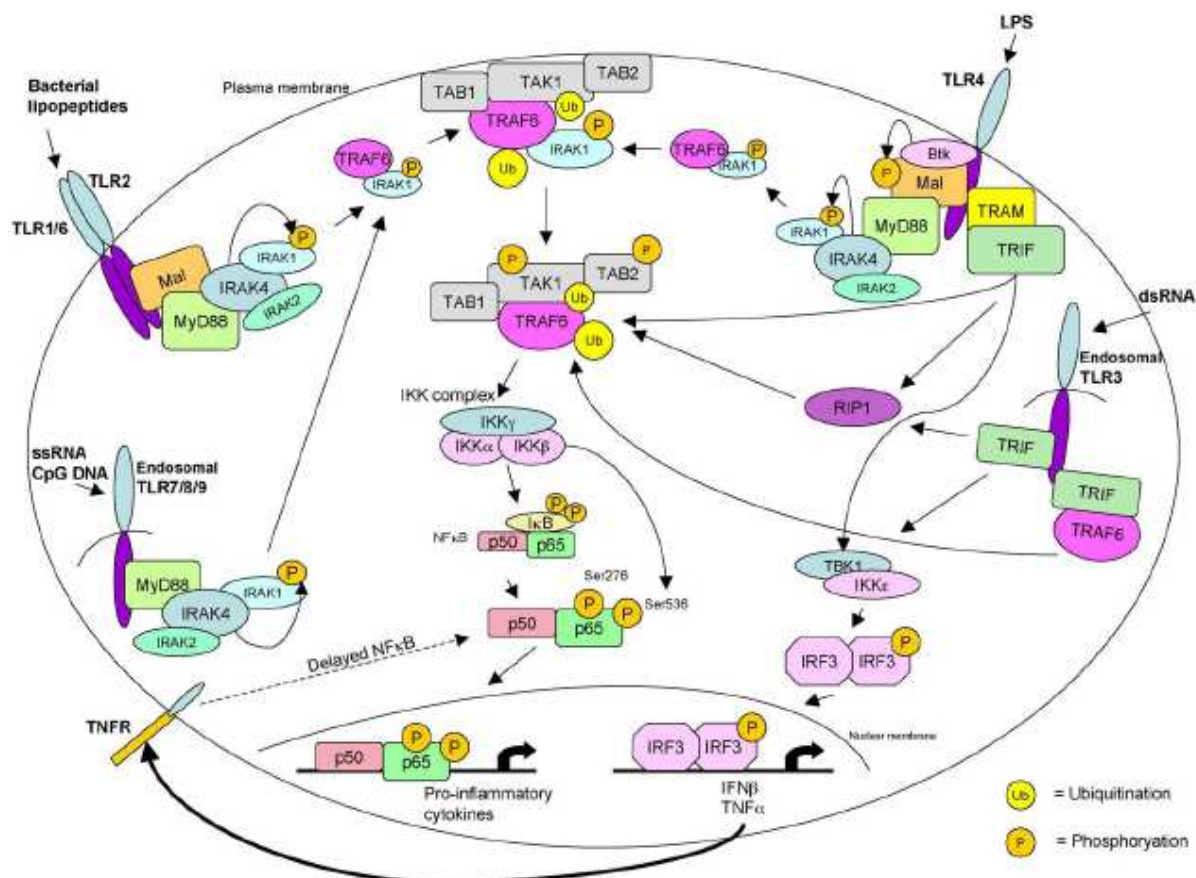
LPS

Bacterial lipopeptides

Plasma membrane

TAB1 TAK1 TAB2 Ub TRAF6 P IRAK1 Ub

TRAF6 P IRAK1

TRAF6 P IRAK1

TLR4

Btk P Mal

TLR2

TLR1/6

P IRAK1 MyD88 TRAM

IRAK1 P

IRAK4 TRIF

Mal IRAK4 IRAK2

MyD88 IRAK2

P TAK1 P TAB2

TAB1 Ub TRAF6 Ub

dsRNA

Endosomal TLR3

IKK complex

RIP1

IKKγ

IKKα IKKβ

ssRNA CpG DNA

Endosomal TLR7/8/9

TRIF

P P IκB

NFκB p50 p65

TRIF TRAF6

MyD88 IRAK1 P

IRAK4

IRAK2

Ser276

p50 P p65 P Ser536

TBK1 IKKε

IRF3 IRF3 P

Delayed NFκB

TNFR

Nuclear membrane

p50 P p65 P

IRF3 IRF3 P

Pro-inflammatory cytokines

IFNβ TNFα

Ub = Ubiquitination

P = Phosphoryation